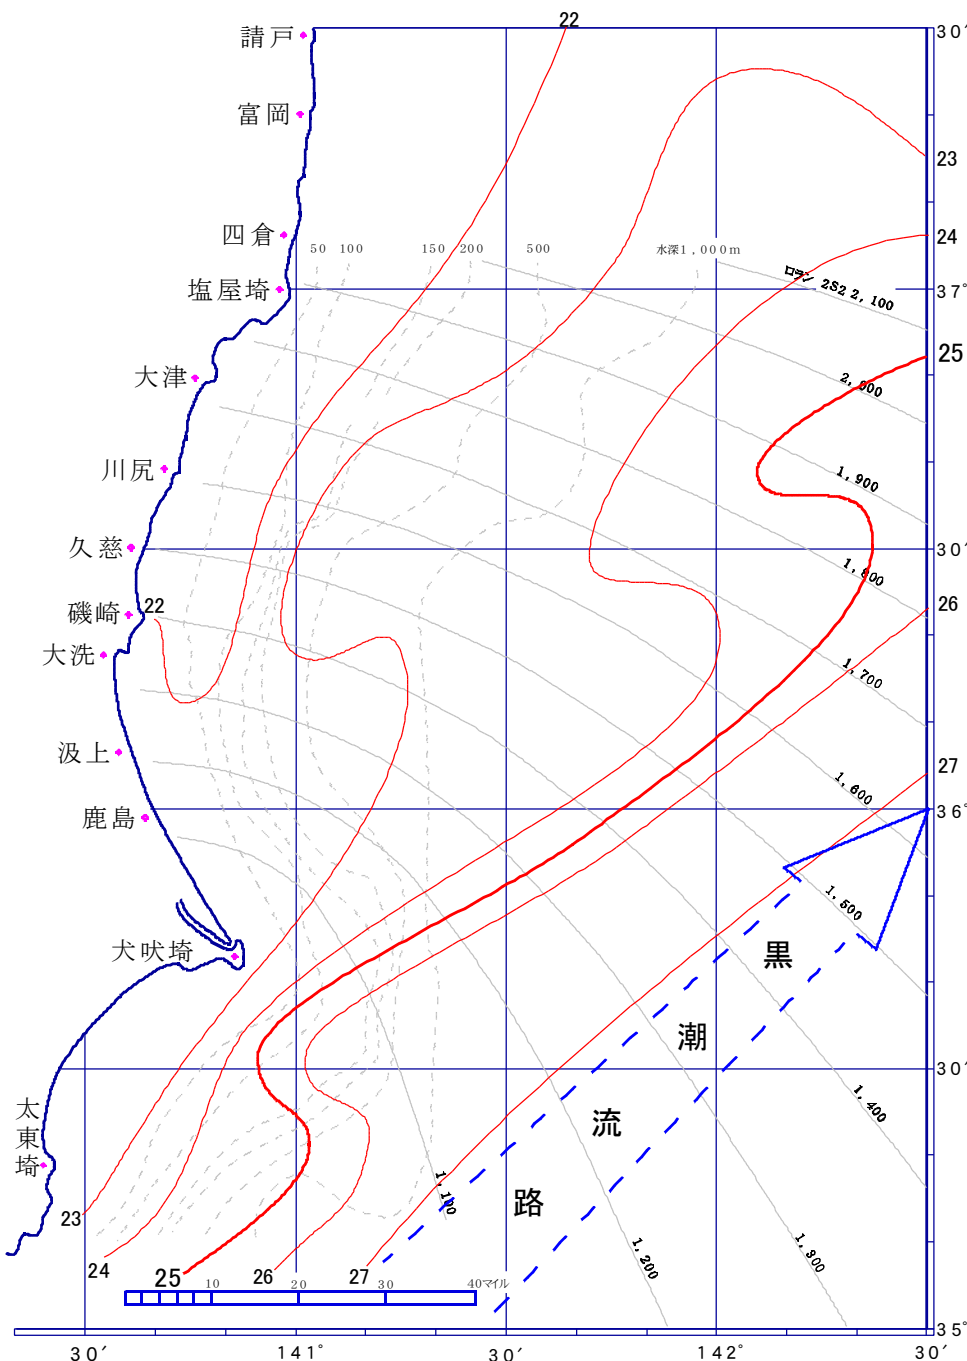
請戸
富岡
四倉
塩屋埼
大津
川尻
久慈
磯崎
大洗
汲上
鹿島
犬吠埼
太東埼

22
23
24
25
26
27

50 100 150 200 500 水深1,000m
ロラン 2S2 2,100
2,000
1,900
1,800
1,700
1,600
1,500
1,400
1,300
1,200
1,100

黒
潮
流
路

10 20 30 40マイル

30′
37°
30′
36°
30′
35°

30′ 141° 30′ 142° 30′